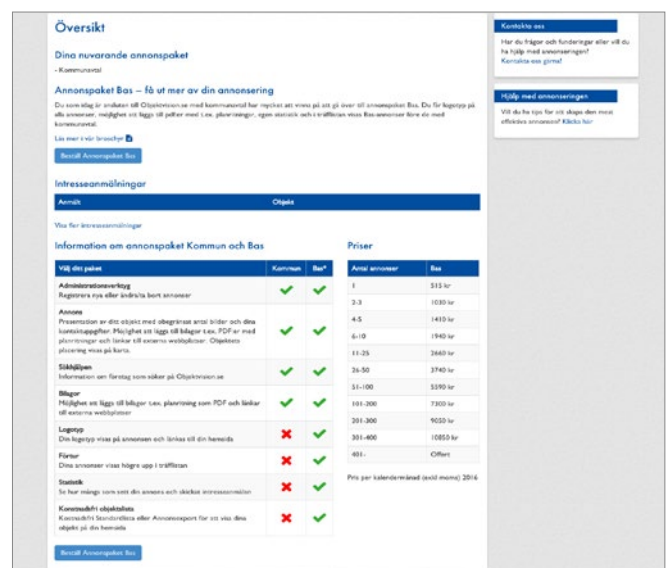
Översikt

Dina nuvarande annonspaket

- Kommunavtal

Annonspaket Bas – få ut mer av din annonsering

Du som idag är ansluten till Objektvision.se med kommunavtal har mycket att vinna på att gå över till annonspaket Bas. Du får logotyp på alla annonser, möjlighet att läggs till pdf:er med t.ex. planritningar, egen statistik och i träfflistan visas Bas-annonser före de med kommunavtal.

Läs mer i vår broschyr

Beställ Annonspaket Bas

Intresseanmälningar

| Anmält | Objekt |
|---|---|

Visa fler intresseanmälningar

Information om annonspaket Kommun och Bas

| Välj ditt paket | Kommun | Bas* |
|---|---|---|
| Administrationsverktyg Registrera nya eller ändra/ta bort annonser | ✔ | ✔ |
| Annons Presentation av ditt objekt med obegränsat antal bilder och dina kontaktuppgifter. Möjlighet att läggs till bilagor t.ex. PDF:er med planritningar och länkar till externa webbplatser. Objektets placering visas på karta. | ✔ | ✔ |
| Sökhjälpen Information om företag som söker på Objektvision.se | ✔ | ✔ |
| Bilagor Möjlighet att läggs till bilagor t.ex. planritning som PDF och länkar till externa webbplatser | ✔ | ✔ |
| Logotyp Din logotyp visas på annonsen och länkas till din hemsida | ✘ | ✔ |
| Förtur Dina annonser visas högre upp i träfflistan | ✘ | ✔ |
| Statistik Se hur många som sett din annons och skickat intresseanmälan | ✘ | ✔ |
| Kostnadsfri objektslista Kostnadsfri Standardlista eller Annonsexport för att visa dina objekt på din hemsida | ✘ | ✔ |

Beställ Annonspaket Bas

Priser

| Antal annonser | Bas |
|---|---|
| 1 | 515 kr |
| 2-3 | 1030 kr |
| 4-5 | 1410 kr |
| 6-10 | 1940 kr |
| 11-25 | 2660 kr |
| 26-50 | 3740 kr |
| 51-100 | 5590 kr |
| 101-200 | 7300 kr |
| 201-300 | 9050 kr |
| 301-400 | 10850 kr |
| 401- | Offert |

Pris per kalendermånad (exkl moms) 2016

Kontakta oss

Har du frågor och funderingar eller vill du ha hjälp med annonseringen? Kontakta oss gärna!

Hjälp med annonseringen

Vill du ha tips för att skapa den mest effektiva annonsen? Klicka här